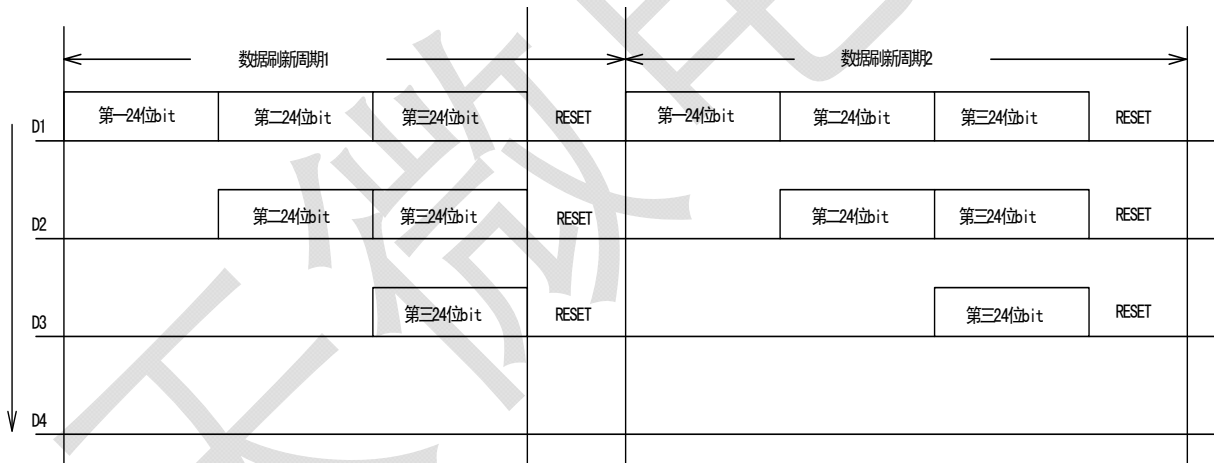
数据刷新周期1

数据刷新周期2

D1
第一24位bit
第二24位bit
第三24位bit
RESET
第一24位bit
第二24位bit
第三24位bit
RESET

D2
第二24位bit
第三24位bit
RESET
第二24位bit
第三24位bit
RESET

D3
第三24位bit
RESET
第三24位bit
RESET

D4